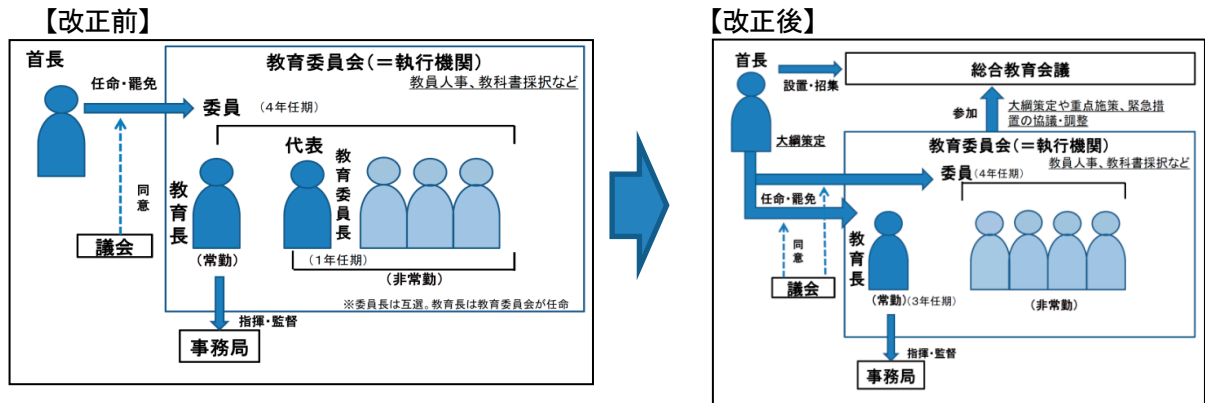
【改正前】

首長

任命・罷免

同意

議会

教育委員会（＝執行機関）
教員人事、教科書採択など

委員　（4年任期）

代表

教育長

（常勤）

教育委員長

（1年任期）

（非常勤）

※委員長は互選。教育長は教育委員会が任命

指揮・監督

事務局

【改正後】

首長

設置・招集

総合教育会議

参加

大綱策定や重点施策、緊急措置の協議・調整

大綱策定

教育委員会（＝執行機関）
教員人事、教科書採択など

委員（4年任期）

任命・罷免

同意

議会

教育長

（常勤）（3年任期）

（非常勤）

指揮・監督

事務局